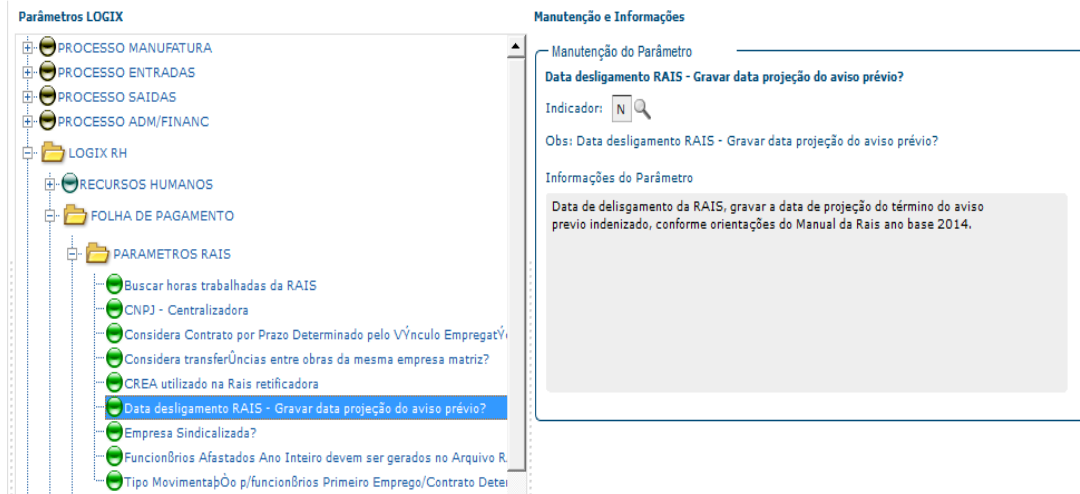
Parâmetros LOGIX

PROCESSO MANUFATURA
PROCESSO ENTRADAS
PROCESSO SAIDAS
PROCESSO ADM/FINANC
LOGIX RH
RECURSOS HUMANOS
FOLHA DE PAGAMENTO
PARAMETROS RAIS
Buscar horas trabalhadas da RAIS
CNPJ - Centralizadora
Considera Contrato por Prazo Determinado pelo VÝnculo EmpregatÝ
Considera transferÛncias entre obras da mesma empresa matriz?
CREA utilizado na Rais retificadora
Data desligamento RAIS - Gravar data projeção do aviso prévio?
Empresa Sindicalizada?
Funcionßrios Afastados Ano Inteiro devem ser gerados no Arquivo R
Tipo MovimentaþÒo p/funcionßrios Primeiro Emprego/Contrato Dete

Manutenção e Informações

Manutenção do Parâmetro

Data desligamento RAIS - Gravar data projeção do aviso prévio?

Indicador: N

Obs: Data desligamento RAIS - Gravar data projeção do aviso prévio?

Informações do Parâmetro

Data de delisgamento da RAIS, gravar a data de projeção do término do aviso previo indenizado, conforme orientações do Manual da Rais ano base 2014.